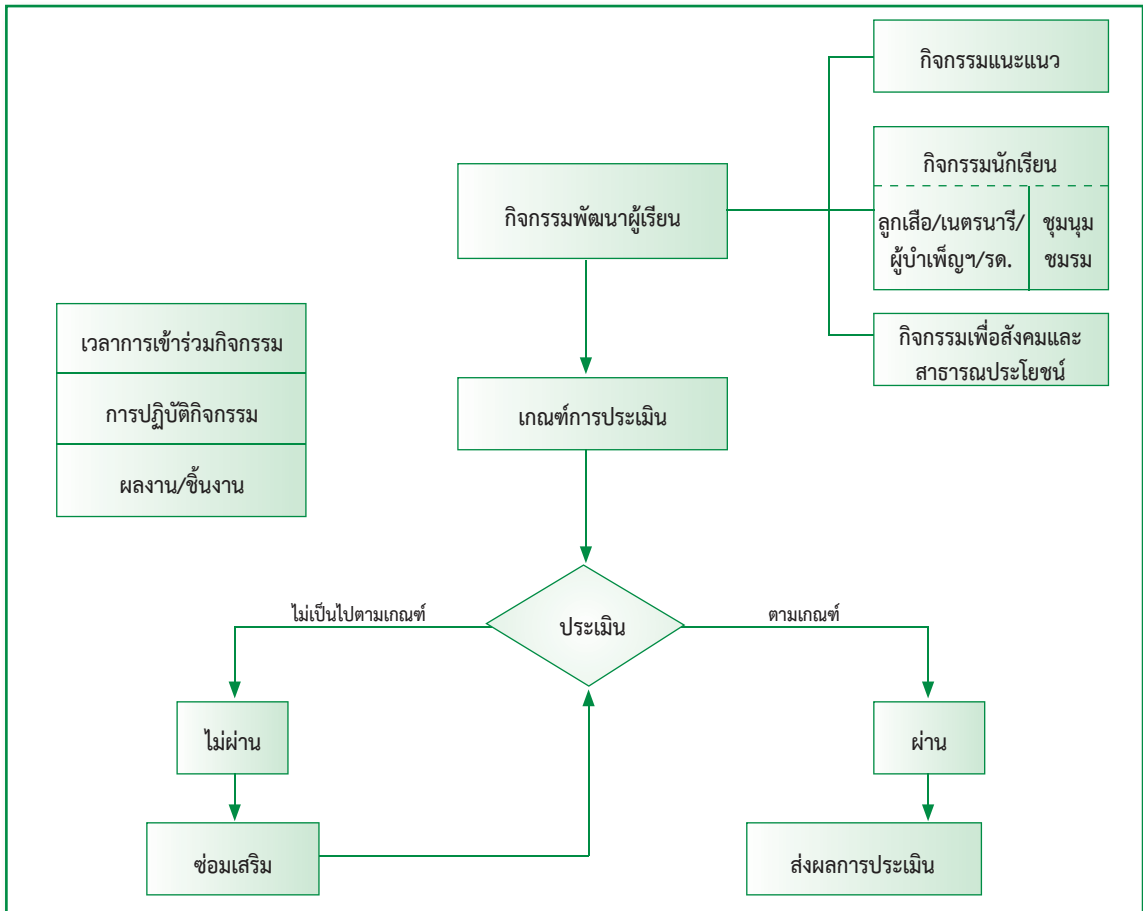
กิจกรรมแนะแนว

กิจกรรมนักเรียน

ลูกเสือ/เนตรนารี/ผู้บำเพ็ญฯ/รด.

ชุมนุม ชมรม

กิจกรรมพัฒนาผู้เรียน

กิจกรรมเพื่อสังคมและสาธารณประโยชน์

เวลาการเข้าร่วมกิจกรรม

การปฏิบัติกิจกรรม

ผลงาน/ชิ้นงาน

เกณฑ์การประเมิน

ไม่เป็นไปตามเกณฑ์

ประเมิน

ตามเกณฑ์

ไม่ผ่าน

ผ่าน

ซ่อมเสริม

ส่งผลการประเมิน